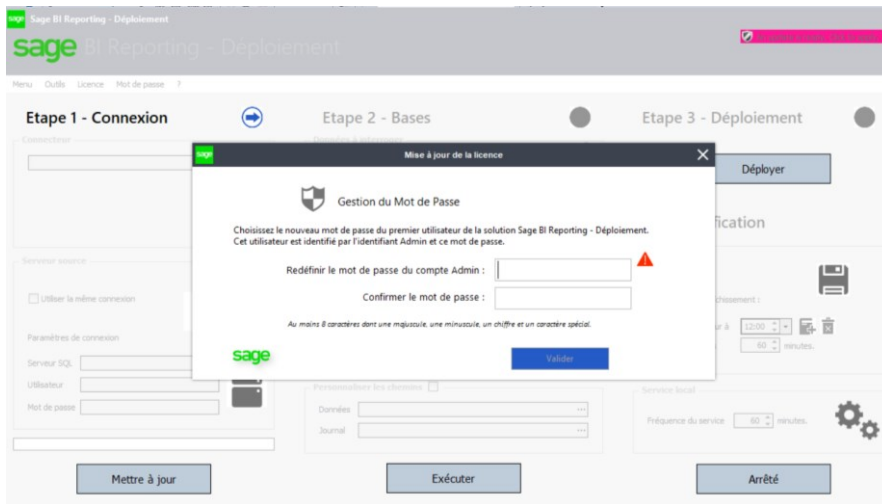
sage Sage BI Reporting - Déploiement

sage BI Reporting - Déploiement

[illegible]

Menu Outils Licence Mot de passe ?

Etape 1 - Connexion

Etape 2 - Bases

Etape 3 - Déploiement

Connecteur

Données à intégrer

Déployer

fication

Serveur source

Utiliser la même connexion

Paramètres de connexion

Serveur SQL

Utilisateur

Mot de passe

chissement :

r à 12:00

60 minutes.

Personnaliser les chemins

Données

Journal

Service local

Fréquence du service 60 minutes.

Mettre à jour

Exécuter

Arrêté

sage Mise à jour de la licence

Gestion du Mot de Passe

Choisissez le nouveau mot de passe du premier utilisateur de la solution Sage BI Reporting - Déploiement. Cet utilisateur est identifié par l'identifiant Admin et ce mot de passe.

Redéfinir le mot de passe du compte Admin :

Confirmer le mot de passe :

Au moins 8 caractères dont une majuscule, une minuscule, un chiffre et un caractère spécial.

sage

Valider